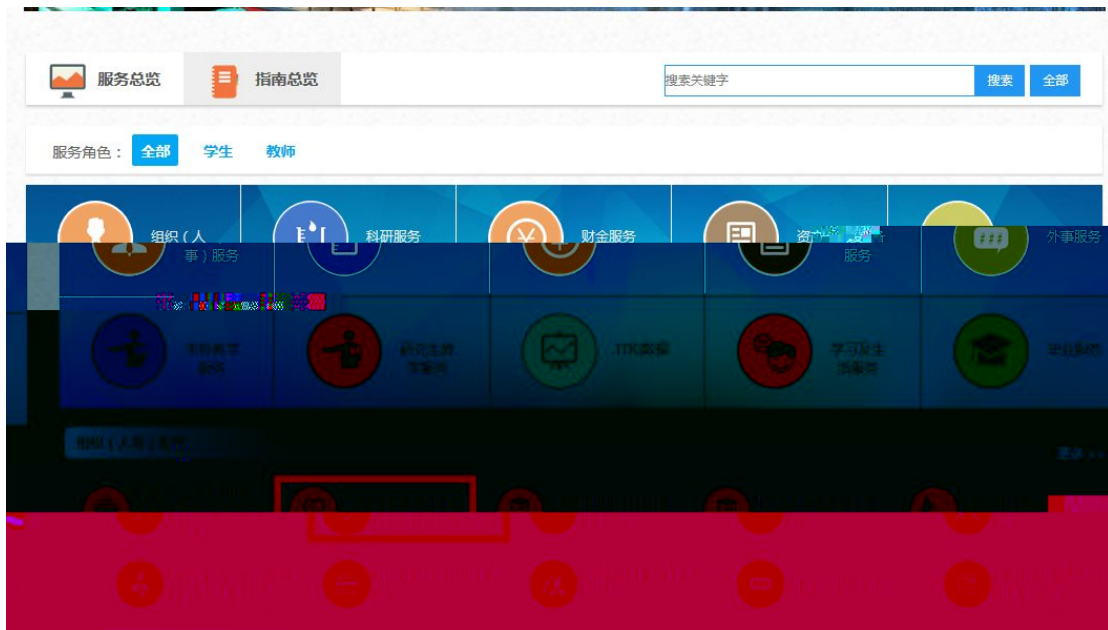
服务总览

指南总览

搜索关键字

搜索

全部

服务角色：

全部

学生

教师

组织（人事）服务

科研服务

财金服务

资产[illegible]服务

外事服务

本科教学服务

研究生教学服务

ITS数据

学习及生活服务

毕业服务

组织（人事）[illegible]

更多 >>